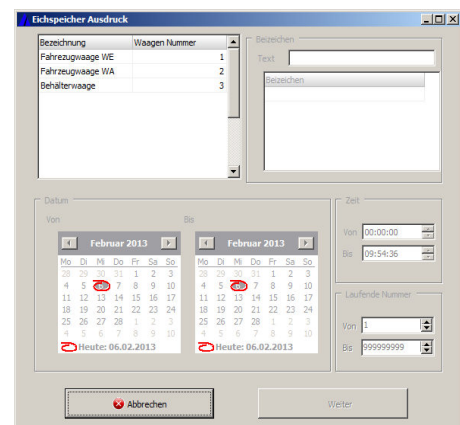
Eichspeicher Ausdruck

| Bezeichnung | Waagen Nummer |
|---|---|
| Fahrzeugwaage WE | 1 |
| Fahrzeugwaage WA | 2 |
| Behälterwaage | 3 |

Bezeichen
Text
Bezeichen

Datum
Von
Februar 2013
| Mo | Di | Mi | Do | Fr | Sa | So |
|---|---|---|---|---|---|---|
| 28 | 29 | 30 | 31 | 1 | 2 | 3 |
| 4 | 5 | 6 | 7 | 8 | 9 | 10 |
| 11 | 12 | 13 | 14 | 15 | 16 | 17 |
| 18 | 19 | 20 | 21 | 22 | 23 | 24 |
| 25 | 26 | 27 | 28 | 1 | 2 | 3 |
| 4 | 5 | 6 | 7 | 8 | 9 | 10 |
Heute: 06.02.2013

Bis
Februar 2013
| Mo | Di | Mi | Do | Fr | Sa | So |
|---|---|---|---|---|---|---|
| 28 | 29 | 30 | 31 | 1 | 2 | 3 |
| 4 | 5 | 6 | 7 | 8 | 9 | 10 |
| 11 | 12 | 13 | 14 | 15 | 16 | 17 |
| 18 | 19 | 20 | 21 | 22 | 23 | 24 |
| 25 | 26 | 27 | 28 | 1 | 2 | 3 |
| 4 | 5 | 6 | 7 | 8 | 9 | 10 |
Heute: 06.02.2013

Zeit
Von 00:00:00
Bis 09:54:36

Laufende Nummer
Von 1
Bis 999999999

Abbrechen
Weiter